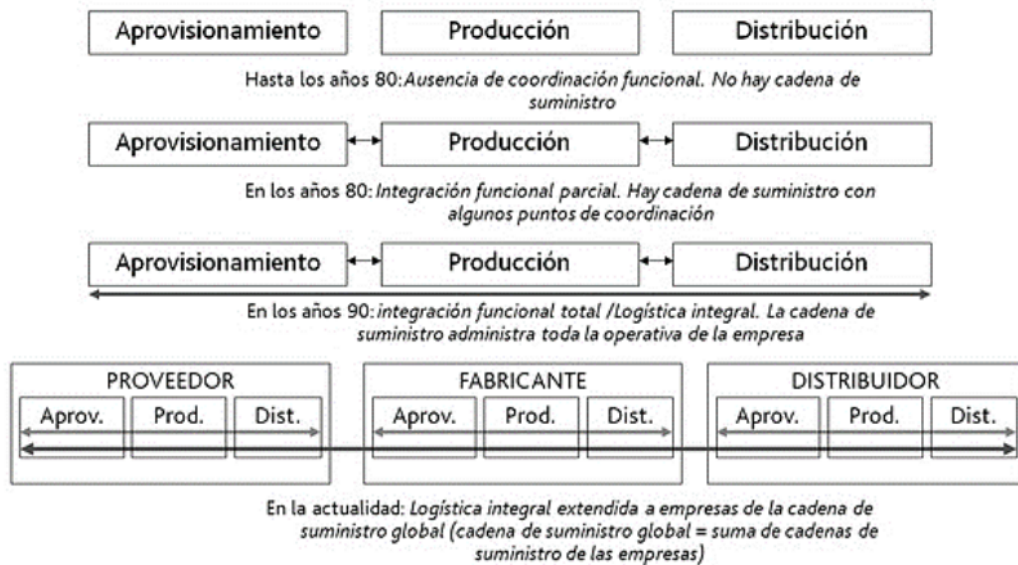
Aprovisionamiento

Producción

Distribución

Hasta los años 80: Ausencia de coordinación funcional. No hay cadena de suministro

Aprovisionamiento

Producción

Distribución

En los años 80: Integración funcional parcial. Hay cadena de suministro con algunos puntos de coordinación

Aprovisionamiento

Producción

Distribución

En los años 90: integración funcional total /Logística integral. La cadena de suministro administra toda la operativa de la empresa

PROVEEDOR

Aprov.

Prod.

Dist.

FABRICANTE

Aprov.

Prod.

Dist.

DISTRIBUIDOR

Aprov.

Prod.

Dist.

En la actualidad: Logística integral extendida a empresas de la cadena de suministro global (cadena de suministro global = suma de cadenas de suministro de las empresas)